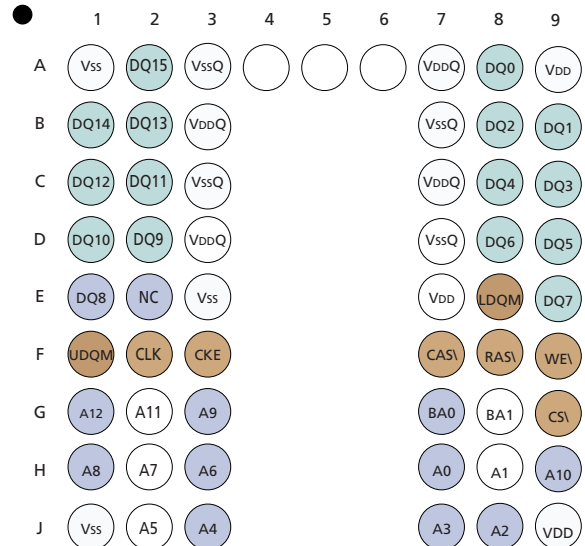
| | 1 | 2 | 3 | 4 | 5 | 6 | 7 | 8 | 9 |
|---|---|---|---|---|---|---|---|---|---|
| A | VSS | DQ15 | VSSQ | | | | VDDQ | DQ0 | VDD |
| B | DQ14 | DQ13 | VDDQ | | | | VSSQ | DQ2 | DQ1 |
| C | DQ12 | DQ11 | VSSQ | | | | VDDQ | DQ4 | DQ3 |
| D | DQ10 | DQ9 | VDDQ | | | | VSSQ | DQ6 | DQ5 |
| E | DQ8 | NC | VSS | | | | VDD | LDQM | DQ7 |
| F | UDQM | CLK | CKE | | | | CAS\ | RAS\ | WE\ |
| G | A12 | A11 | A9 | | | | BA0 | BA1 | CS\ |
| H | A8 | A7 | A6 | | | | A0 | A1 | A10 |
| J | VSS | A5 | A4 | | | | A3 | A2 | VDD |